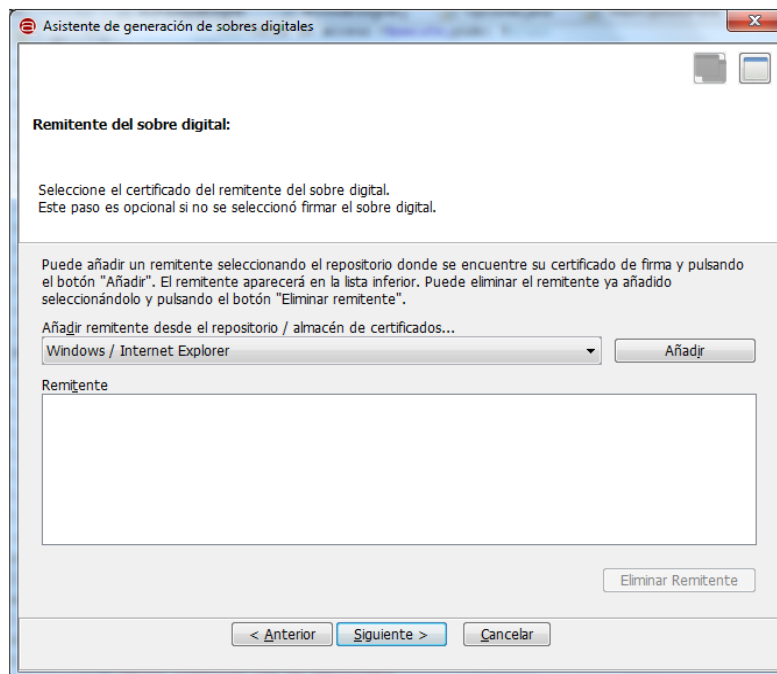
Asistente de generación de sobres digitales

Remitente del sobre digital:

Seleccione el certificado del remitente del sobre digital.
Este paso es opcional si no se seleccionó firmar el sobre digital.

Puede añadir un remitente seleccionando el repositorio donde se encuentre su certificado de firma y pulsando el botón "Añadir". El remitente aparecerá en la lista inferior. Puede eliminar el remitente ya añadido seleccionándolo y pulsando el botón "Eliminar remitente".

Añadir remitente desde el repositorio / almacén de certificados...

Windows / Internet Explorer

Añadir

Remitente

Eliminar Remitente

< Anterior

Siguiente >

Cancelar